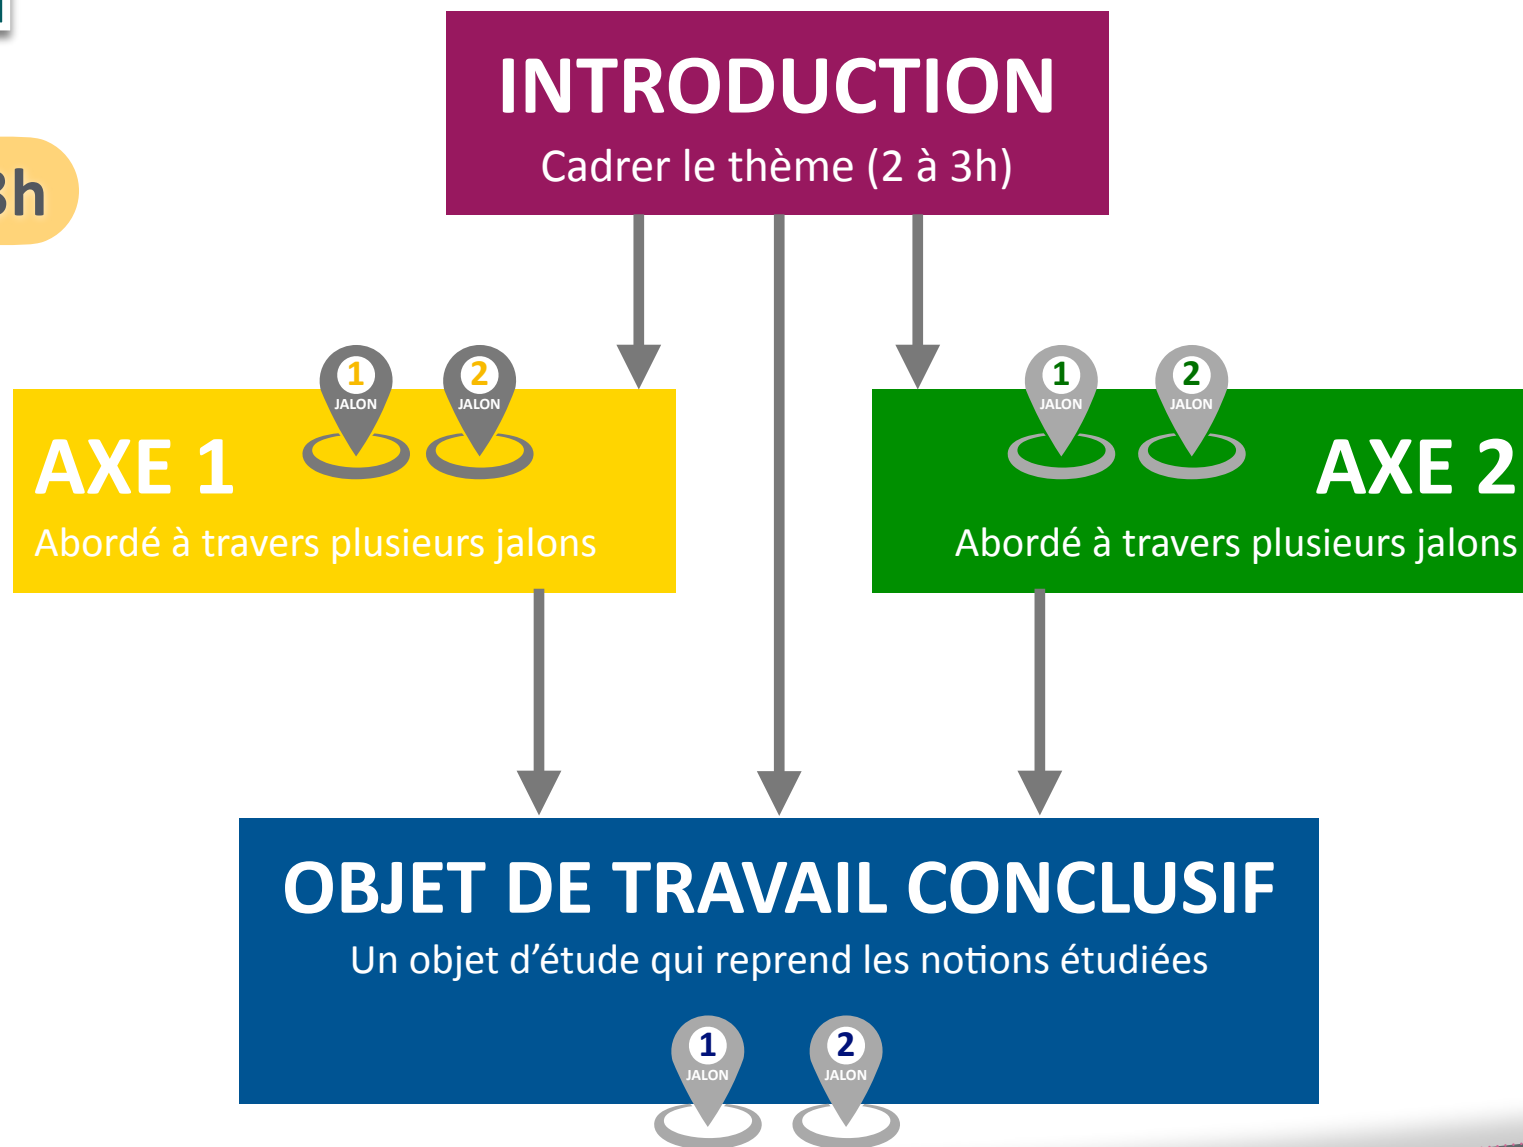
3h

INTRODUCTION
Cadrer le thème (2 à 3h)

1 JALON 2 JALON
AXE 1
Abordé à travers plusieurs jalons

1 JALON 2 JALON
AXE 2
Abordé à travers plusieurs jalons

OBJET DE TRAVAIL CONCLUSIF
Un objet d'étude qui reprend les notions étudiées

1 JALON 2 JALON